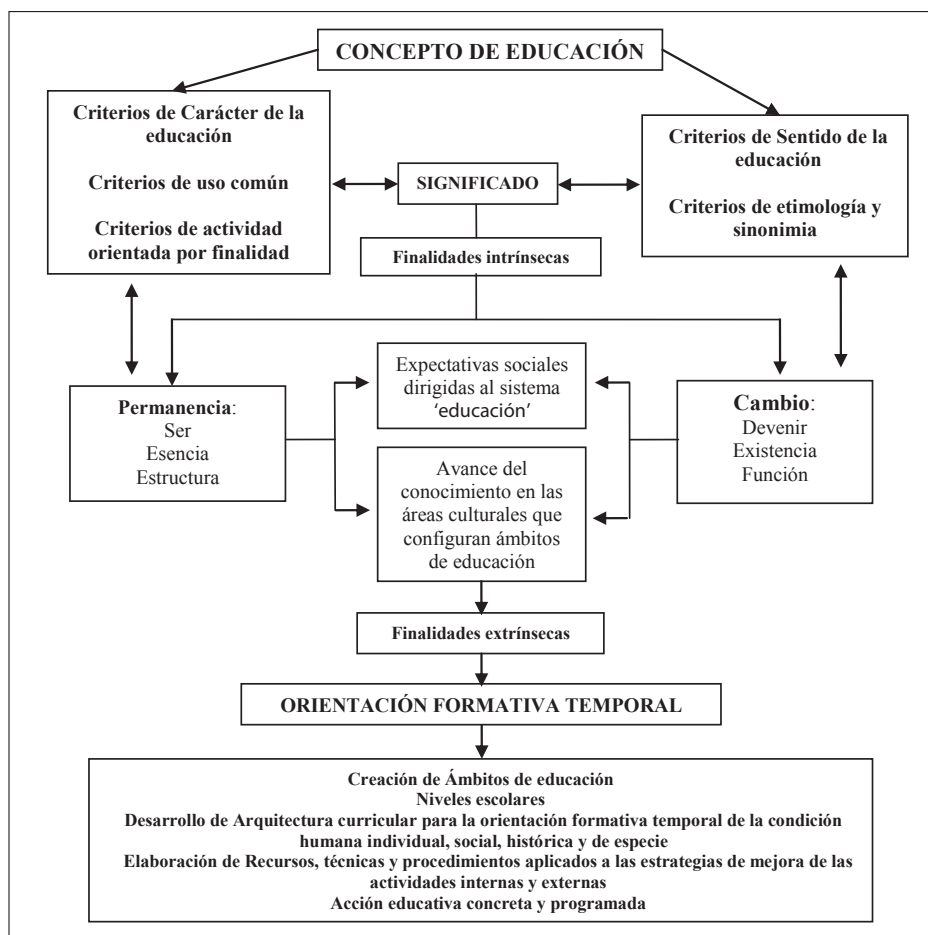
CONCEPTO DE EDUCACIÓN

Criterios de Carácter de la educación

Criterios de uso común

Criterios de actividad orientada por finalidad

SIGNIFICADO

Criterios de Sentido de la educación

Criterios de etimología y sinonimia

Finalidades intrínsecas

Permanencia:
Ser
Esencia
Estructura

Expectativas sociales dirigidas al sistema 'educación'

Avance del conocimiento en las áreas culturales que configuran ámbitos de educación

Cambio:
Devenir
Existencia
Función

Finalidades extrínsecas

ORIENTACIÓN FORMATIVA TEMPORAL

Creación de Ámbitos de educación
Niveles escolares
Desarrollo de Arquitectura curricular para la orientación formativa temporal de la condición humana individual, social, histórica y de especie
Elaboración de Recursos, técnicas y procedimientos aplicados a las estrategias de mejora de las actividades internas y externas
Acción educativa concreta y programada